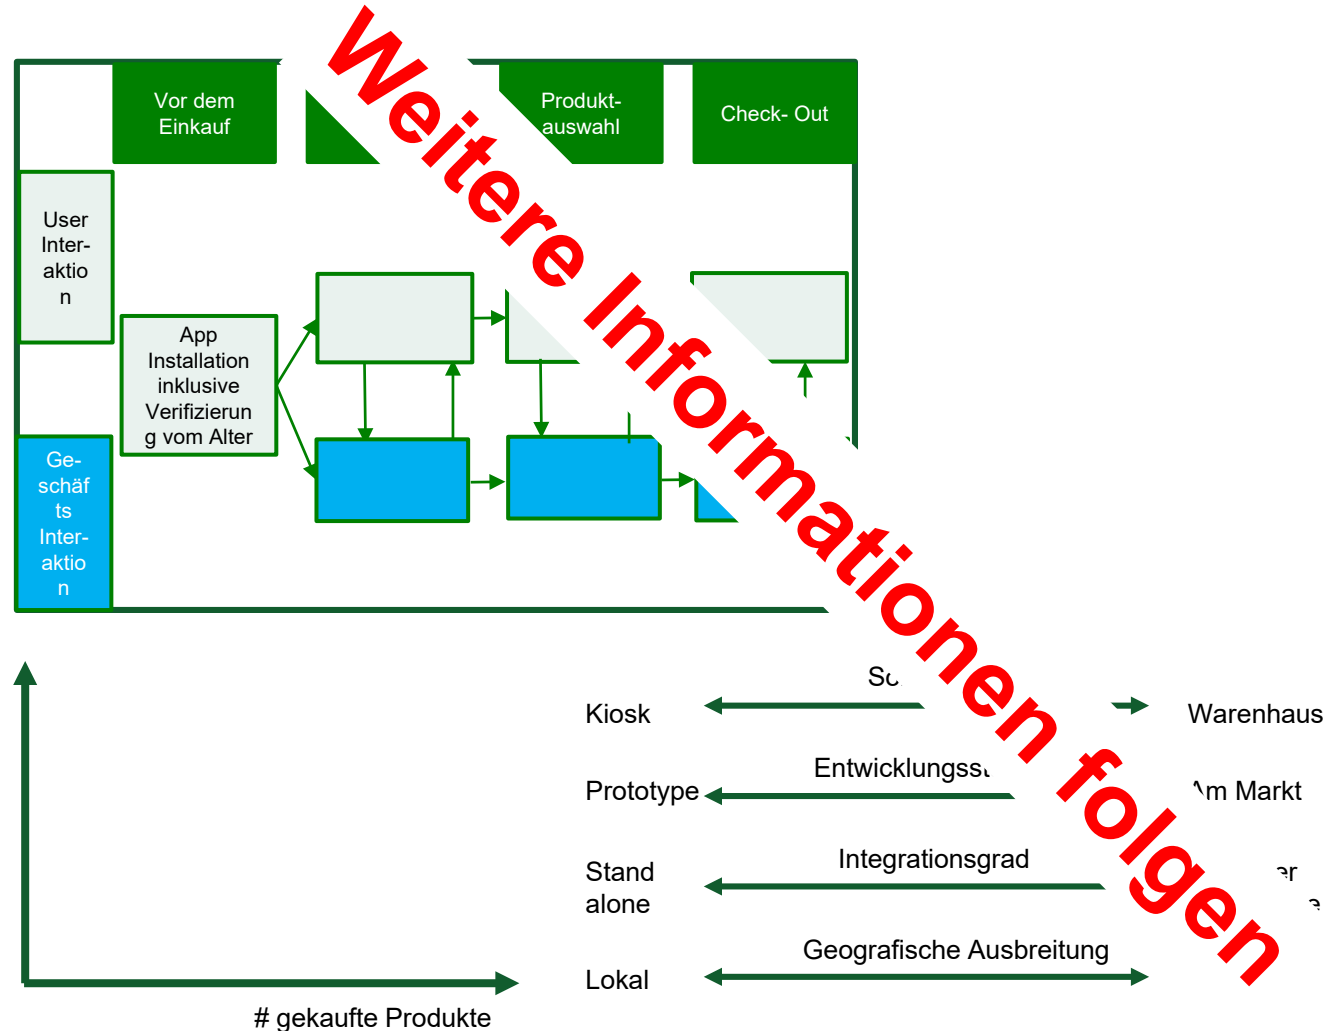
Weitere Informationen folgen

Vor dem Einkauf

Produkt-auswahl

Check- Out

User Inter-aktio n

App Installation inklusive Verifizierun g vom Alter

Ge-schäf ts Inter-aktio n

Sc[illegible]

Kiosk

Warenhaus

Entwicklungss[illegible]

Prototype

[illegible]m Markt

Integrationsgrad

Stand alone

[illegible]er

Geografische Ausbreitung

Lokal

# gekaufte Produkte